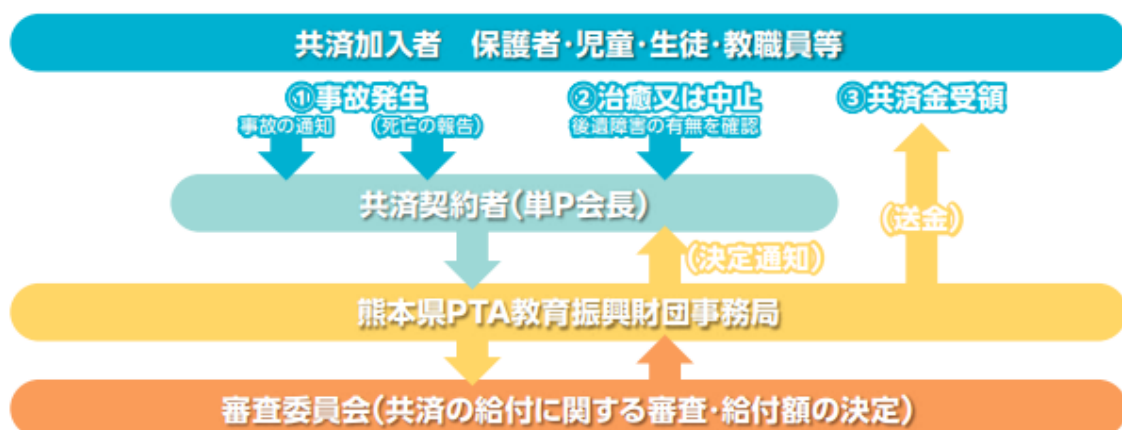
共済加入者　保護者･児童･生徒･教職員等

①事故発生

事故の通知

(死亡の報告)

②治癒又は中止

後遺障害の有無を確認

③共済金受領

共済契約者(単P会長)

(送金)

(決定通知)

熊本県PTA教育振興財団事務局

審査委員会(共済の給付に関する審査･給付額の決定)